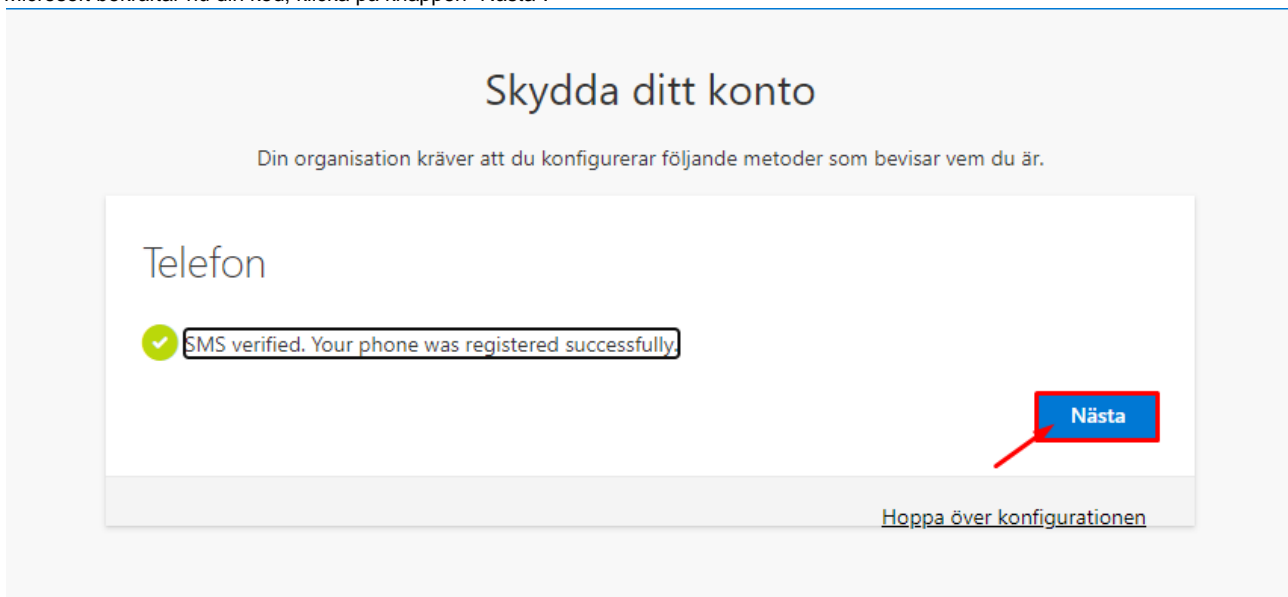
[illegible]

Skydda ditt konto

Din organisation kräver att du konfigurerar följande metoder som bevisar vem du är.

Telefon

SMS verified. Your phone was registered successfully.

Nästa

Hoppa över konfigurationen